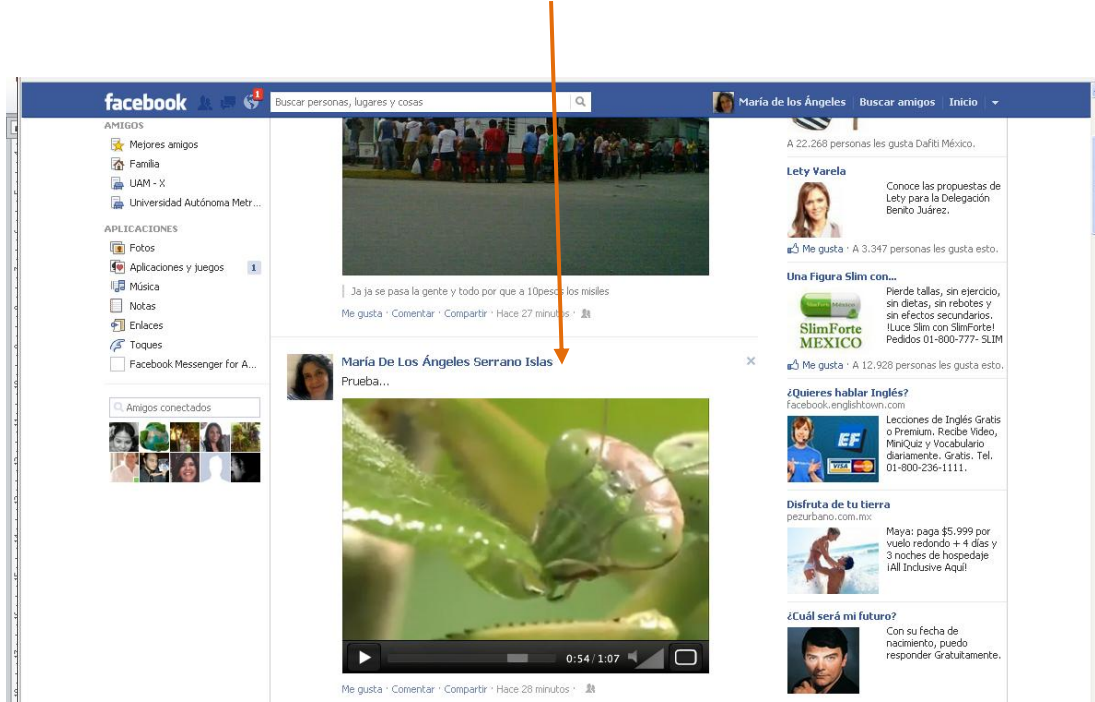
facebook 1 Buscar personas, lugares y cosas María de los Ángeles Buscar amigos Inicio

AMIGOS
Mejores amigos
Familia
UAM - X
Universidad Autónoma Metr...

APLICACIONES
Fotos
Aplicaciones y juegos 1
Música
Notas
Enlaces
Toques
Facebook Messenger for A...

Amigos conectados

Ja ja se pasa la gente y todo por que a 10pesos los misiles

Me gusta · Comentar · Compartir · Hace 27 minutos ·

María De Los Ángeles Serrano Islas
Prueba...

0:54 / 1:07

Me gusta · Comentar · Compartir · Hace 28 minutos ·

A 22.268 personas les gusta Dafiti México.

Lety Varela
Conoce las propuestas de Lety para la Delegación Benito Juárez.
Me gusta · A 3.347 personas les gusta esto.

Una Figura Slim con...
Pierde tallas, sin ejercicio, sin dietas, sin rebotes y sin efectos secundarios. !Luce Slim con SlimForte! Pedidos 01-800-777- SLIM
SlimForte MEXICO
Me gusta · A 12.928 personas les gusta esto.

¿Quieres hablar Inglés?
facebook.englishtown.com
Lecciones de Inglés Gratis o Premium. Recibe Video, MiniQuiz y Vocabulario diariamente. Gratis. Tel. 01-800-236-1111.

Disfruta de tu tierra
pezurbano.com.mx
Maya: paga $5.999 por vuelo redondo + 4 días y 3 noches de hospedaje ¡All Inclusive Aquí!

¿Cuál será mi futuro?
Con su fecha de nacimiento, puedo responder Gratuitamente.